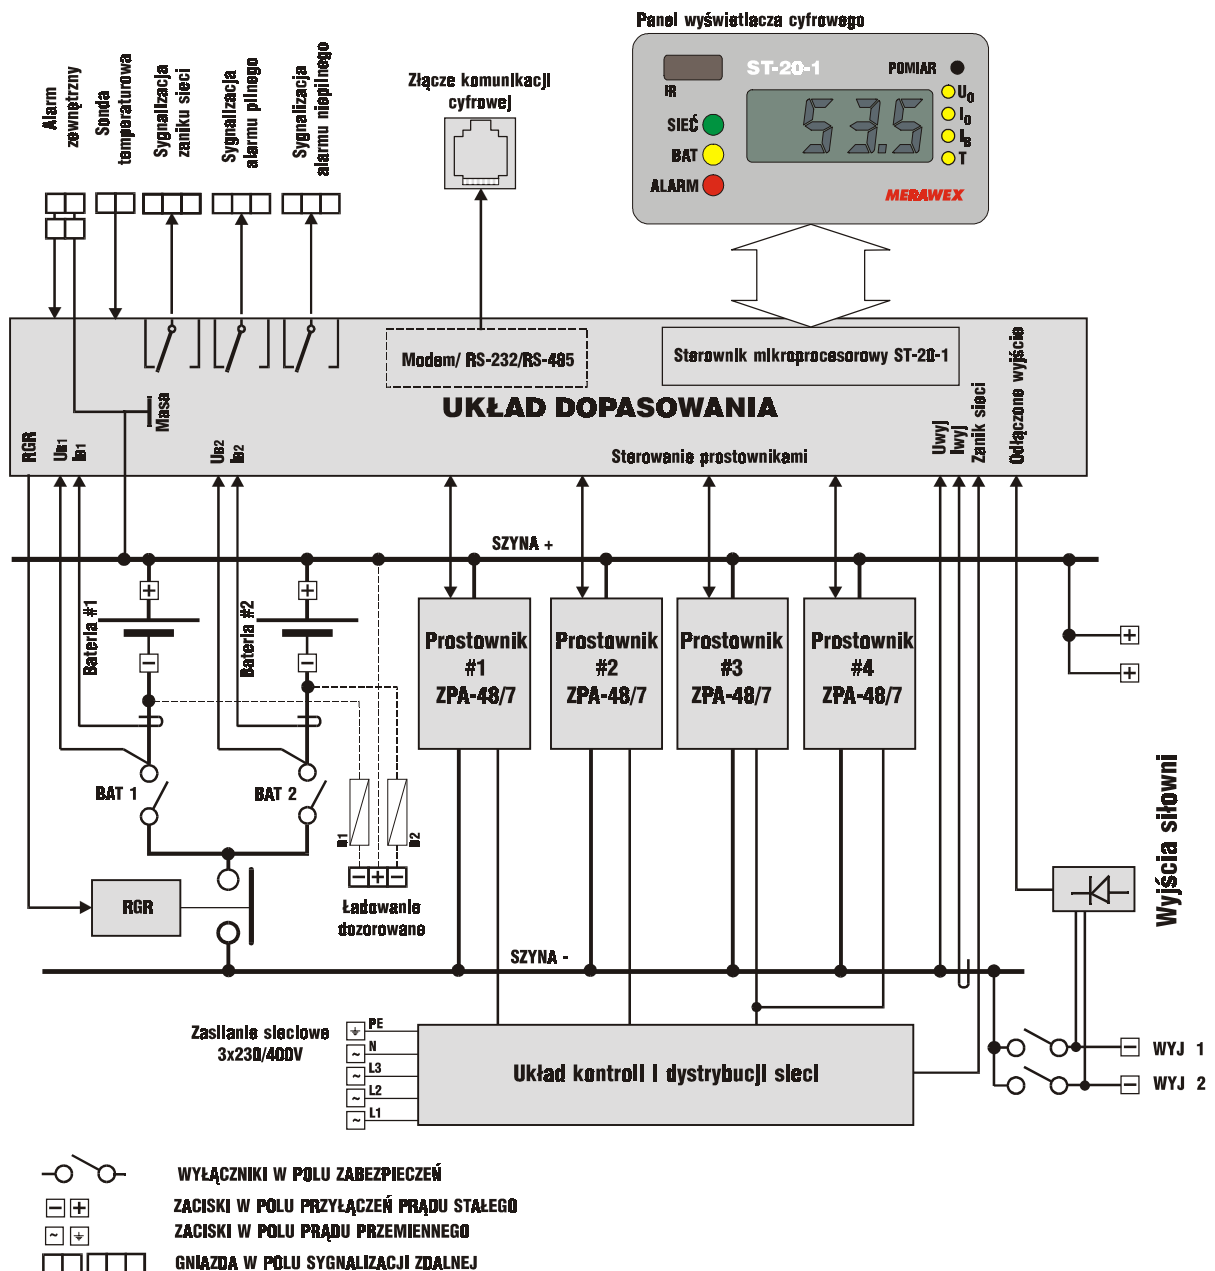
Panel wyświetlacza cyfrowego

ST-20-1
POMIAR
IR
SIEĆ
BAT
ALARM
53.5
$U_0$
$I_0$
$I_B$
T
MERAWEX

Złącze komunikacji cyfrowej

Alarm zewnętrzny
Sonda temperaturowa
Sygnalizacja zaniku sieci
Sygnalizacja alarmu pilnego
Sygnalizacja alarmu niepilnego

Modem/ RS-232/RS-485
Sterownik mikroprocesorowy ST-20-1
UKŁAD DOPASOWANIA
Masa
RGR
$U_{B1}$
$I_{B1}$
$U_{B2}$
$I_{B2}$
Sterowanie prostownikami
Uwyj
Iwyj
Zanik sieci
Odłączone wyjście

SZYNA +
Bateria #1
Bateria #2
Prostownik #1 ZPA-48/7
Prostownik #2 ZPA-48/7
Prostownik #3 ZPA-48/7
Prostownik #4 ZPA-48/7
BAT 1
BAT 2
B1
B2
RGR
Ładowanie dozorowane
SZYNA -
Wyjścia siłowni
WYJ 1
WYJ 2

Zasilanie sieciowe 3x230/400V
PE
N
L3
L2
L1
Układ kontroli i dystrybucji sieci

WYŁĄCZNIKI W POLU ZABEZPIECZEŃ
ZACISKI W POLU PRZYŁĄCZEŃ PRĄDU STAŁEGO
ZACISKI W POLU PRĄDU PRZEMIENNEGO
GNIAZDA W POLU SYGNALIZACJI ZDALNEJ